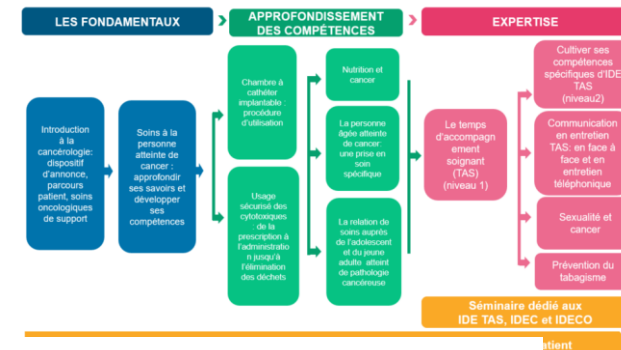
LES FONDAMENTAUX

APPROFONDISSEMENT DES COMPÉTENCES

EXPERTISE

Introduction à la cancérologie: dispositif d'annonce, parcours patient, soins oncologiques de support

Soins à la personne atteinte de cancer : approfondir ses savoirs et développer ses compétences

Chambre à cathéter implantable : procédure d'utilisation

Usage sécurisé des cytotoxiques de la prescription à l'administration jusqu'à l'élimination des déchets

Nutrition et cancer

La personne âgée atteinte de cancer: une prise en soin spécifique

La relation de soins auprès de l'adolescent et du jeune adulte atteint de pathologie cancéreuse

Le temps d'accompagnement soignant (TAS) (niveau 1)

Cultiver ses compétences spécifiques d'IDE TAS (niveau2)

Communication en entretien TAS: en face à face et en entretien téléphonique

Sexualité et cancer

Prévention du tabagisme

Séminaire dédié aux IDE TAS, IDEC et IDECO

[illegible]atient